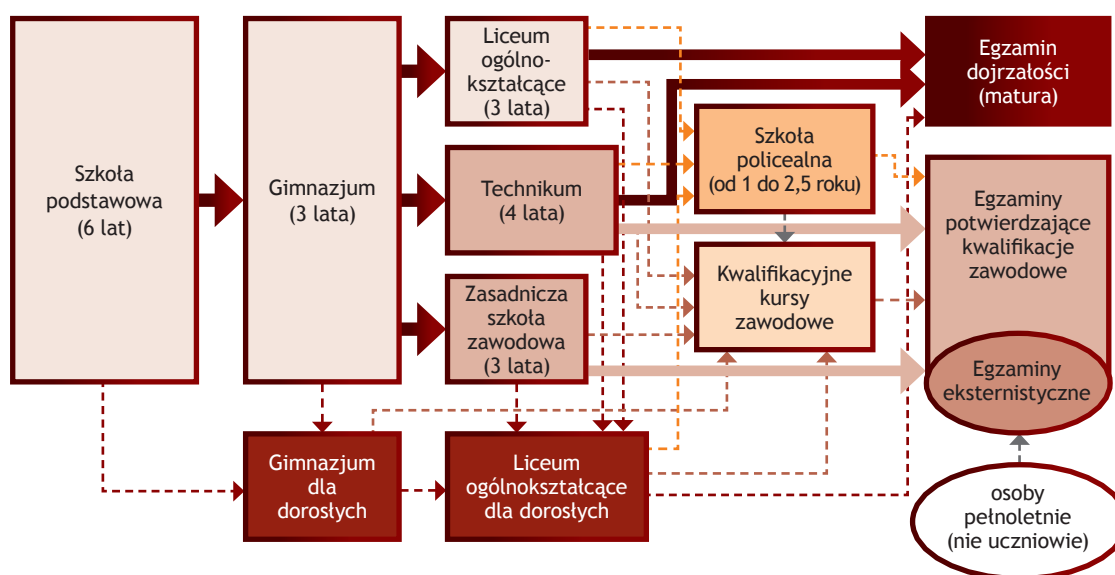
Szkoła podstawowa (6 lat)

Gimnazjum (3 lata)

Liceum ogólnokształcące (3 lata)

Technikum (4 lata)

Zasadnicza szkoła zawodowa (3 lata)

Egzamin dojrzałości (matura)

Szkoła policealna (od 1 do 2,5 roku)

Kwalifikacyjne kursy zawodowe

Egzaminy potwierdzające kwalifikacje zawodowe

Egzaminy eksternistyczne

Gimnazjum dla dorosłych

Liceum ogólnokształcące dla dorosłych

osoby pełnoletnie (nie uczniowie)